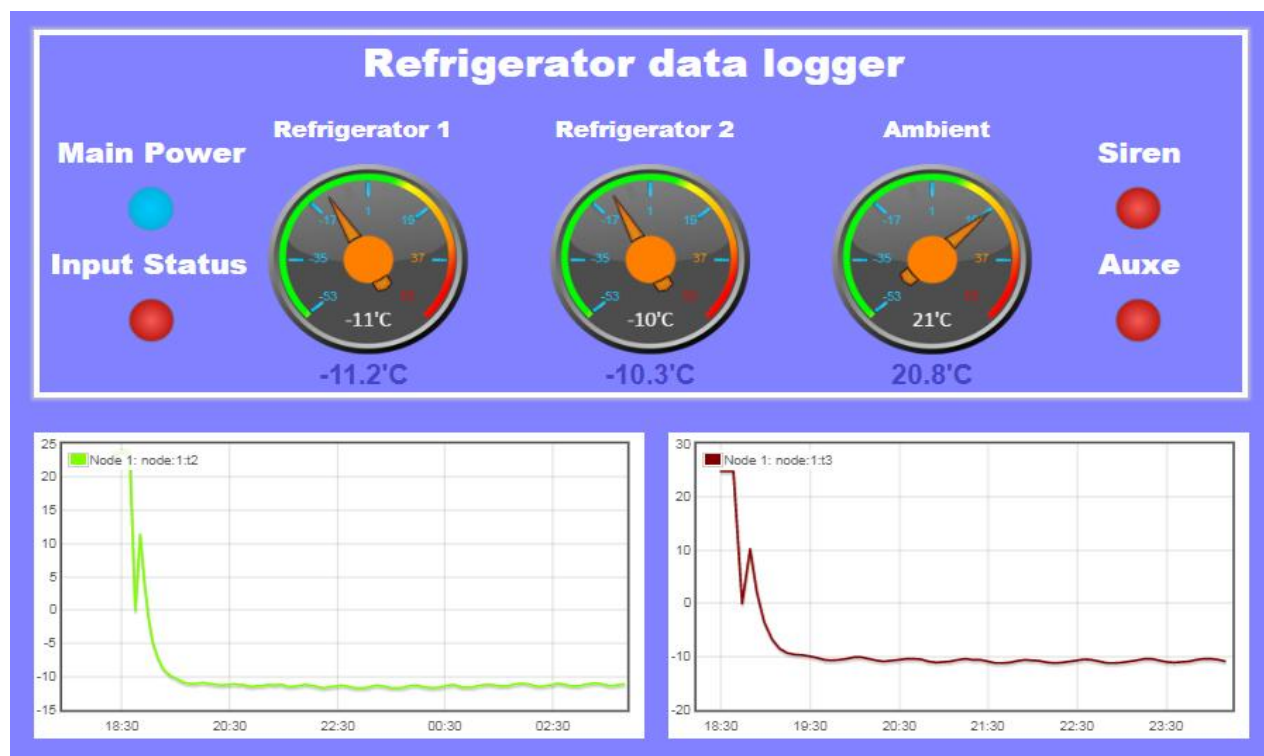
Refrigerator data logger

Main Power

Input Status

Refrigerator 1

-17 1 19 -35 37 -53 55

-11'C

-11.2'C

Refrigerator 2

-17 1 19 -35 37 -53 55

-10'C

-10.3'C

Ambient

-17 1 19 -35 37 -53 55

21'C

20.8'C

Siren

Auxe

Node 1: node:1:t2

25 20 15 10 5 0 -5 -10 -15

18:30 20:30 22:30 00:30 02:30

Node 1: node:1:t3

30 20 10 0 -10 -20

18:30 19:30 20:30 21:30 22:30 23:30